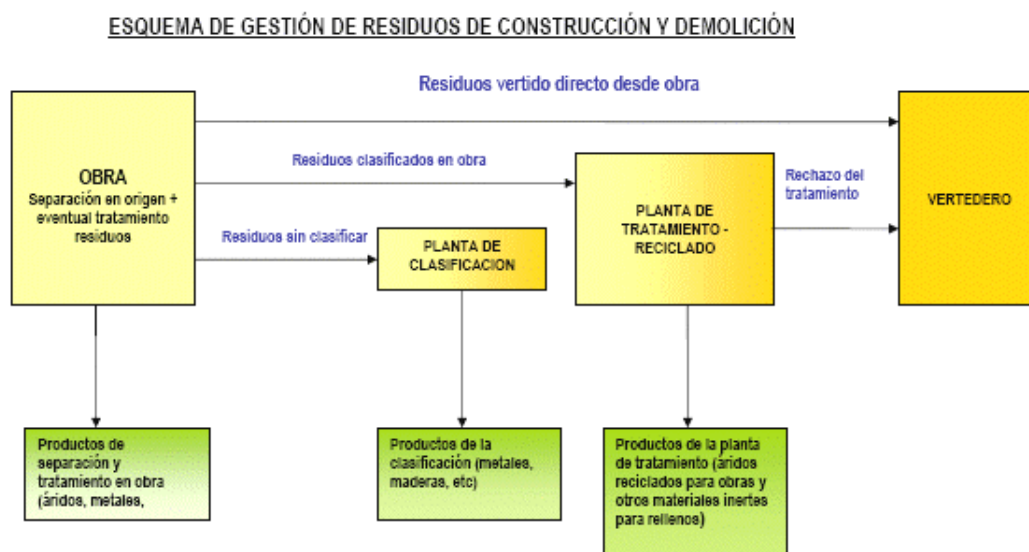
ESQUEMA DE GESTIÓN DE RESIDUOS DE CONSTRUCCIÓN Y DEMOLICIÓN

Residuos vertido directo desde obra

OBRA
Separación en origen + eventual tratamiento residuos

Residuos clasificados en obra

Residuos sin clasificar

PLANTA DE CLASIFICACION

PLANTA DE TRATAMIENTO - RECICLADO

Rechazo del tratamiento

VERTEDERO

Productos de separación y tratamiento en obra (áridos, metales,

Productos de la clasificación (metales, maderas, etc)

Productos de la planta de tratamiento (áridos reciclados para obras y otros materiales inertes para rellenos)